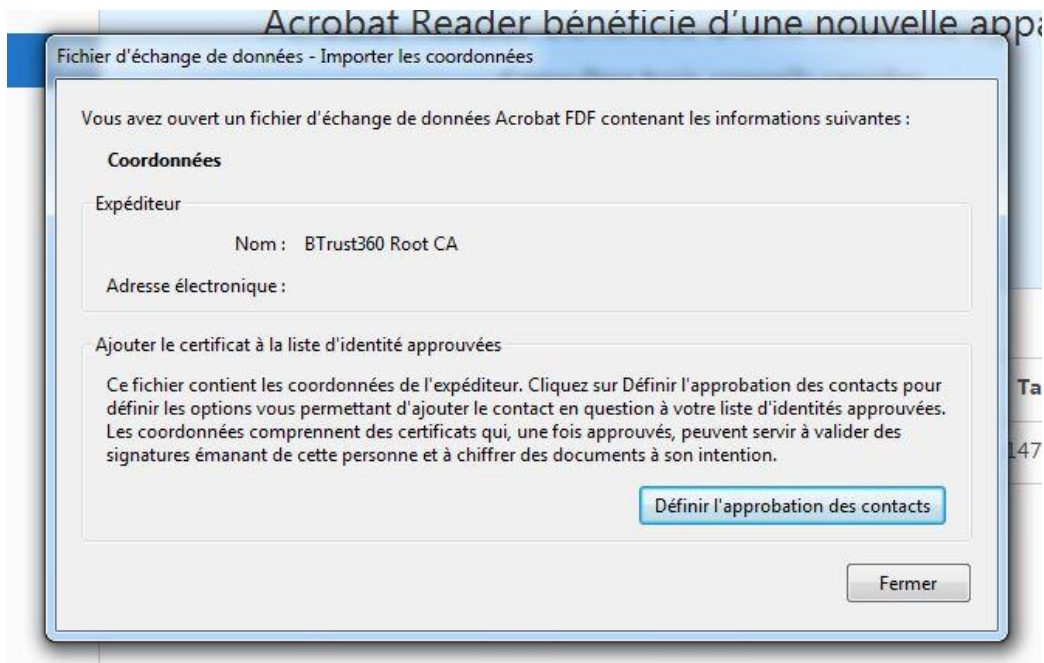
Acrobat Reader bénéficie d'une nouvelle appa

Fichier d'échange de données - Importer les coordonnées

Vous avez ouvert un fichier d'échange de données Acrobat FDF contenant les informations suivantes :

Coordonnées

Expéditeur

Nom : BTrust360 Root CA

Adresse électronique :

Ajouter le certificat à la liste d'identité approuvées

Ce fichier contient les coordonnées de l'expéditeur. Cliquez sur Définir l'approbation des contacts pour définir les options vous permettant d'ajouter le contact en question à votre liste d'identités approuvées. Les coordonnées comprennent des certificats qui, une fois approuvés, peuvent servir à valider des signatures émanant de cette personne et à chiffrer des documents à son intention.

Définir l'approbation des contacts

Fermer

Ta

147